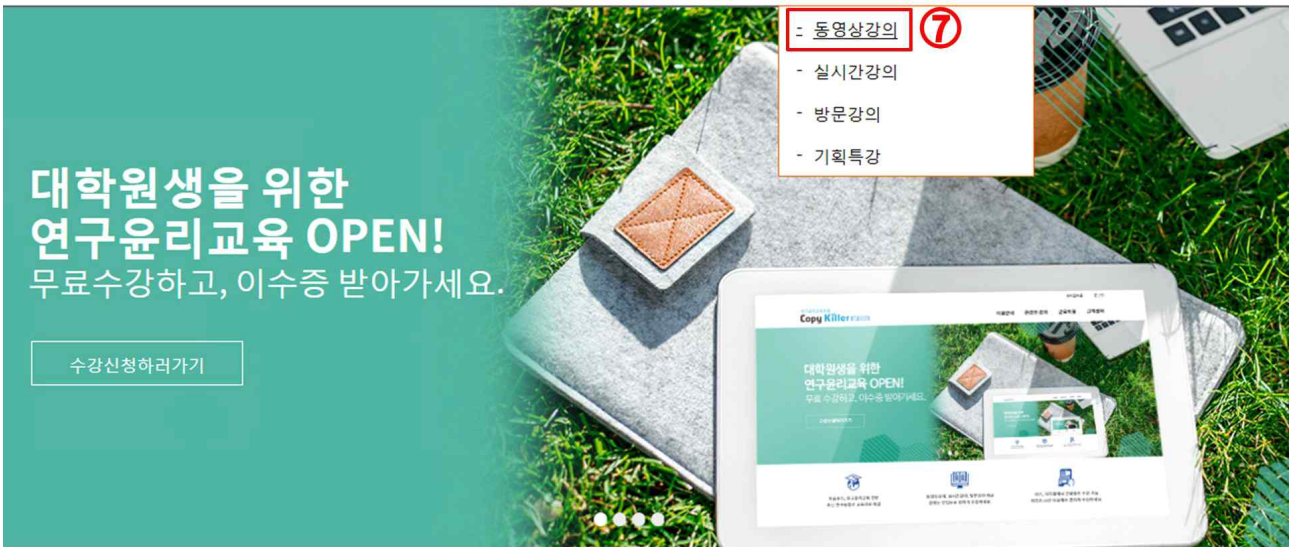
- 동영상강의 ⑦

- 실시간강의

- 방문강의

- 기획특강

대학원생을 위한
연구윤리교육 OPEN!
무료수강하고, 이수증 받아가세요.

수강신청하러가기

Copy Killer

대학원생을 위한
연구윤리교육 OPEN!
무료 수강하고, 이수증 받아가세요.

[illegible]